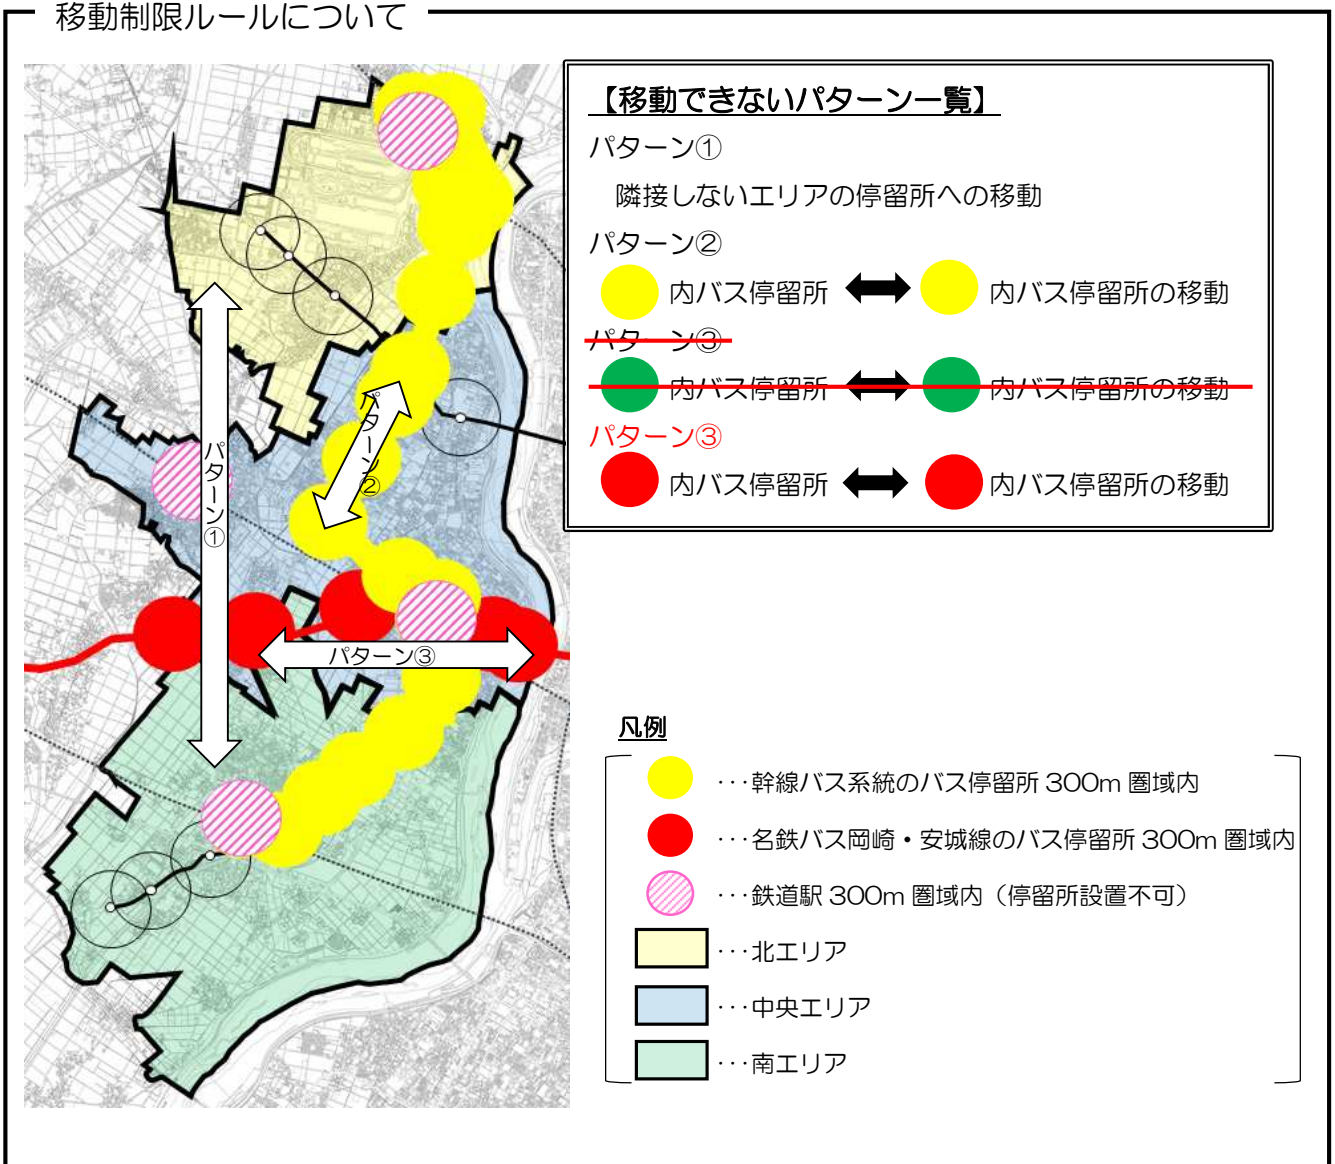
移動制限ルールについて

パターン①

パターン②

パターン③

【移動できないパターン一覧】

パターン①

隣接しないエリアの停留所への移動

パターン②

内バス停留所 ⟷ 内バス停留所の移動

~~パターン③~~

~~内バス停留所 ⟷ 内バス停留所の移動~~

パターン③

内バス停留所 ⟷ 内バス停留所の移動

凡例

・・・幹線バス系統のバス停留所 300m 圏域内

・・・名鉄バス岡崎・安城線のバス停留所 300m 圏域内

・・・鉄道駅 300m 圏域内（停留所設置不可）

・・・北エリア

・・・中央エリア

・・・南エリア